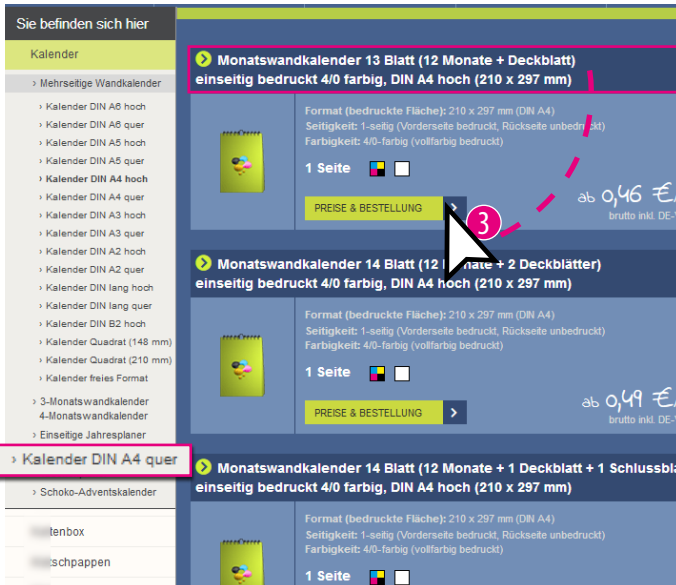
Sie befinden sich hier

Kalender

› Mehrseitige Wandkalender

› Kalender DIN A6 hoch
› Kalender DIN A6 quer
› Kalender DIN A5 hoch
› Kalender DIN A5 quer
› Kalender DIN A4 hoch
› Kalender DIN A4 quer
› Kalender DIN A3 hoch
› Kalender DIN A3 quer
› Kalender DIN A2 hoch
› Kalender DIN A2 quer
› Kalender DIN lang hoch
› Kalender DIN lang quer
› Kalender DIN B2 hoch
› Kalender Quadrat (148 mm)
› Kalender Quadrat (210 mm)
› Kalender freies Format

› 3-Monatswandkalender 4-Monatswandkalender
› Einseitige Jahresplaner
› Kalender DIN A4 quer
› Schoko-Adventskalender

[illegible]tenbox
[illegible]schpappen

Monatswandkalender 13 Blatt (12 Monate + Deckblatt) einseitig bedruckt 4/0 farbig, DIN A4 hoch (210 x 297 mm)

Format (bedruckte Fläche): 210 x 297 mm (DIN A4)
Seitigkeit: 1-seitig (Vorderseite bedruckt, Rückseite unbedruckt)
Farbigkeit: 4/0-farbig (vollfarbig bedruckt)

1 Seite

PREISE & BESTELLUNG

ab 0,46 €
brutto inkl. DE-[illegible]

3

Monatswandkalender 14 Blatt (12 Monate + 2 Deckblätter) einseitig bedruckt 4/0 farbig, DIN A4 hoch (210 x 297 mm)

Format (bedruckte Fläche): 210 x 297 mm (DIN A4)
Seitigkeit: 1-seitig (Vorderseite bedruckt, Rückseite unbedruckt)
Farbigkeit: 4/0-farbig (vollfarbig bedruckt)

1 Seite

PREISE & BESTELLUNG

ab 0,49 €
brutto inkl. DE-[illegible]

Monatswandkalender 14 Blatt (12 Monate + 1 Deckblatt + 1 Schlussbla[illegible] einseitig bedruckt 4/0 farbig, DIN A4 hoch (210 x 297 mm)

Format (bedruckte Fläche): 210 x 297 mm (DIN A4)
Seitigkeit: 1-seitig (Vorderseite bedruckt, Rückseite unbedruckt)
Farbigkeit: 4/0-farbig (vollfarbig bedruckt)

1 Seite